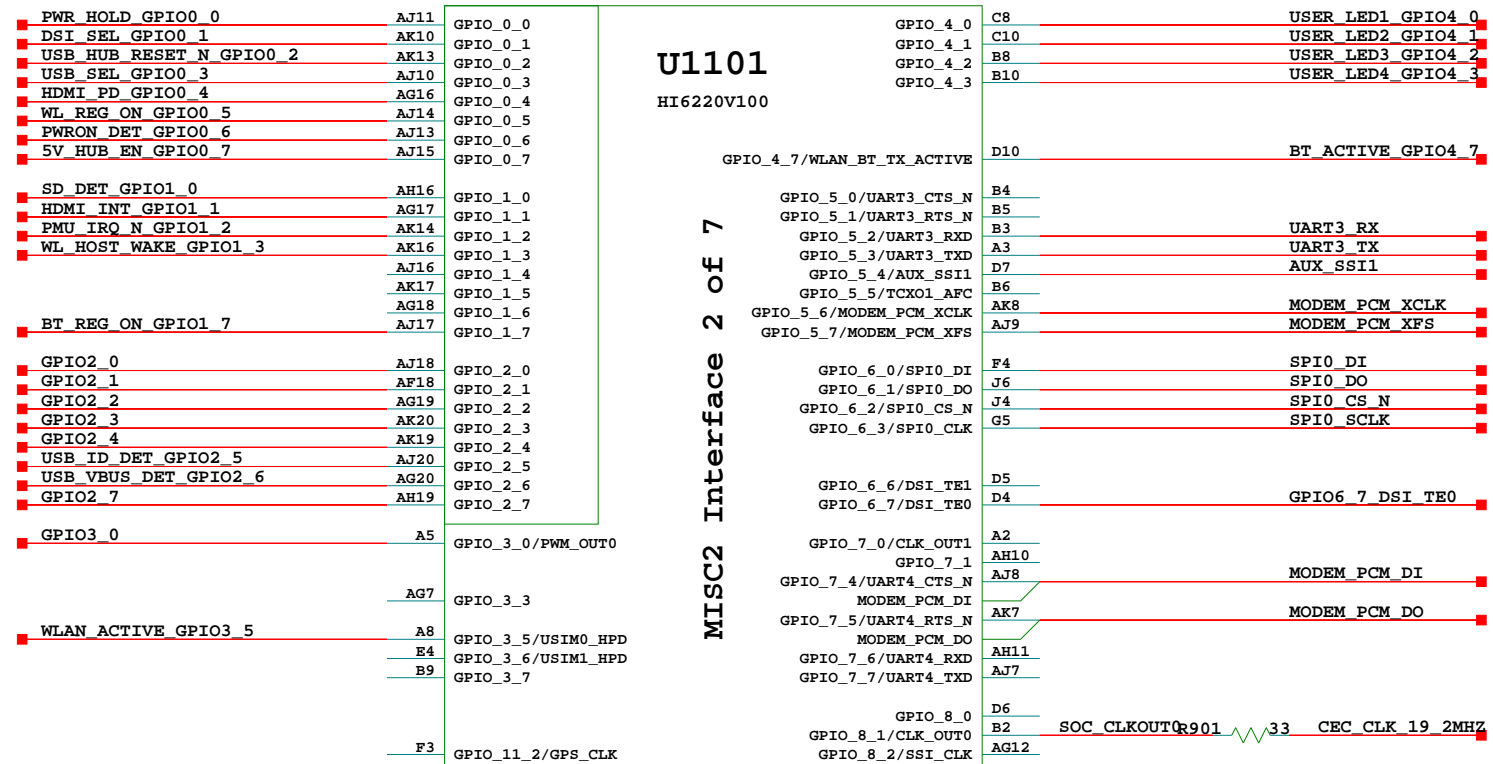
PWR_HOLD_GPIO0_0 AJ11 GPIO_0_0
DSI_SEL_GPIO0_1 AK10 GPIO_0_1
USB_HUB_RESET_N_GPIO0_2 AK13 GPIO_0_2
USB_SEL_GPIO0_3 AJ10 GPIO_0_3
HDMI_PD_GPIO0_4 AG16 GPIO_0_4
WL_REG_ON_GPIO0_5 AJ14 GPIO_0_5
PWRON_DET_GPIO0_6 AJ13 GPIO_0_6
5V_HUB_EN_GPIO0_7 AJ15 GPIO_0_7

SD_DET_GPIO1_0 AH16 GPIO_1_0
HDMI_INT_GPIO1_1 AG17 GPIO_1_1
PMU_IRQ_N_GPIO1_2 AK14 GPIO_1_2
WL_HOST_WAKE_GPIO1_3 AK16 GPIO_1_3
AJ16 GPIO_1_4
AK17 GPIO_1_5
AG18 GPIO_1_6
BT_REG_ON_GPIO1_7 AJ17 GPIO_1_7

GPIO2_0 AJ18 GPIO_2_0
GPIO2_1 AF18 GPIO_2_1
GPIO2_2 AG19 GPIO_2_2
GPIO2_3 AK20 GPIO_2_3
GPIO2_4 AK19 GPIO_2_4
USB_ID_DET_GPIO2_5 AJ20 GPIO_2_5
USB_VBUS_DET_GPIO2_6 AG20 GPIO_2_6
GPIO2_7 AH19 GPIO_2_7

GPIO3_0 A5 GPIO_3_0/PWM_OUT0
AG7 GPIO_3_3
WLAN_ACTIVE_GPIO3_5 A8 GPIO_3_5/USIM0_HPD
E4 GPIO_3_6/USIM1_HPD
B9 GPIO_3_7
F3 GPIO_11_2/GPS_CLK

U1101
HI6220V100

MISC2 Interface 2 of 7

GPIO_4_0 C8 USER_LED1_GPIO4_0
GPIO_4_1 C10 USER_LED2_GPIO4_1
GPIO_4_2 B8 USER_LED3_GPIO4_2
GPIO_4_3 B10 USER_LED4_GPIO4_3
GPIO_4_7/WLAN_BT_TX_ACTIVE D10 BT_ACTIVE_GPIO4_7
GPIO_5_0/UART3_CTS_N B4
GPIO_5_1/UART3_RTS_N B5
GPIO_5_2/UART3_RXD B3 UART3_RX
GPIO_5_3/UART3_TXD A3 UART3_TX
GPIO_5_4/AUX_SSI1 D7 AUX_SSI1
GPIO_5_5/TCXO1_AFC B6
GPIO_5_6/MODEM_PCM_XCLK AK8 MODEM_PCM_XCLK
GPIO_5_7/MODEM_PCM_XFS AJ9 MODEM_PCM_XFS
GPIO_6_0/SPI0_DI F4 SPI0_DI
GPIO_6_1/SPI0_DO J6 SPI0_DO
GPIO_6_2/SPI0_CS_N J4 SPI0_CS_N
GPIO_6_3/SPI0_CLK G5 SPI0_SCLK
GPIO_6_6/DSI_TE1 D5
GPIO_6_7/DSI_TE0 D4 GPIO6_7_DSI_TE0
GPIO_7_0/CLK_OUT1 A2
GPIO_7_1 AH10
GPIO_7_4/UART4_CTS_N AJ8 MODEM_PCM_DI
MODEM_PCM_DI
GPIO_7_5/UART4_RTS_N AK7 MODEM_PCM_DO
MODEM_PCM_DO
GPIO_7_6/UART4_RXD AH11
GPIO_7_7/UART4_TXD AJ7
GPIO_8_0 D6
GPIO_8_1/CLK_OUT0 B2 SOC_CLKOUT0 R901 33 CEC_CLK_19_2MHZ
GPIO_8_2/SSI_CLK AG12